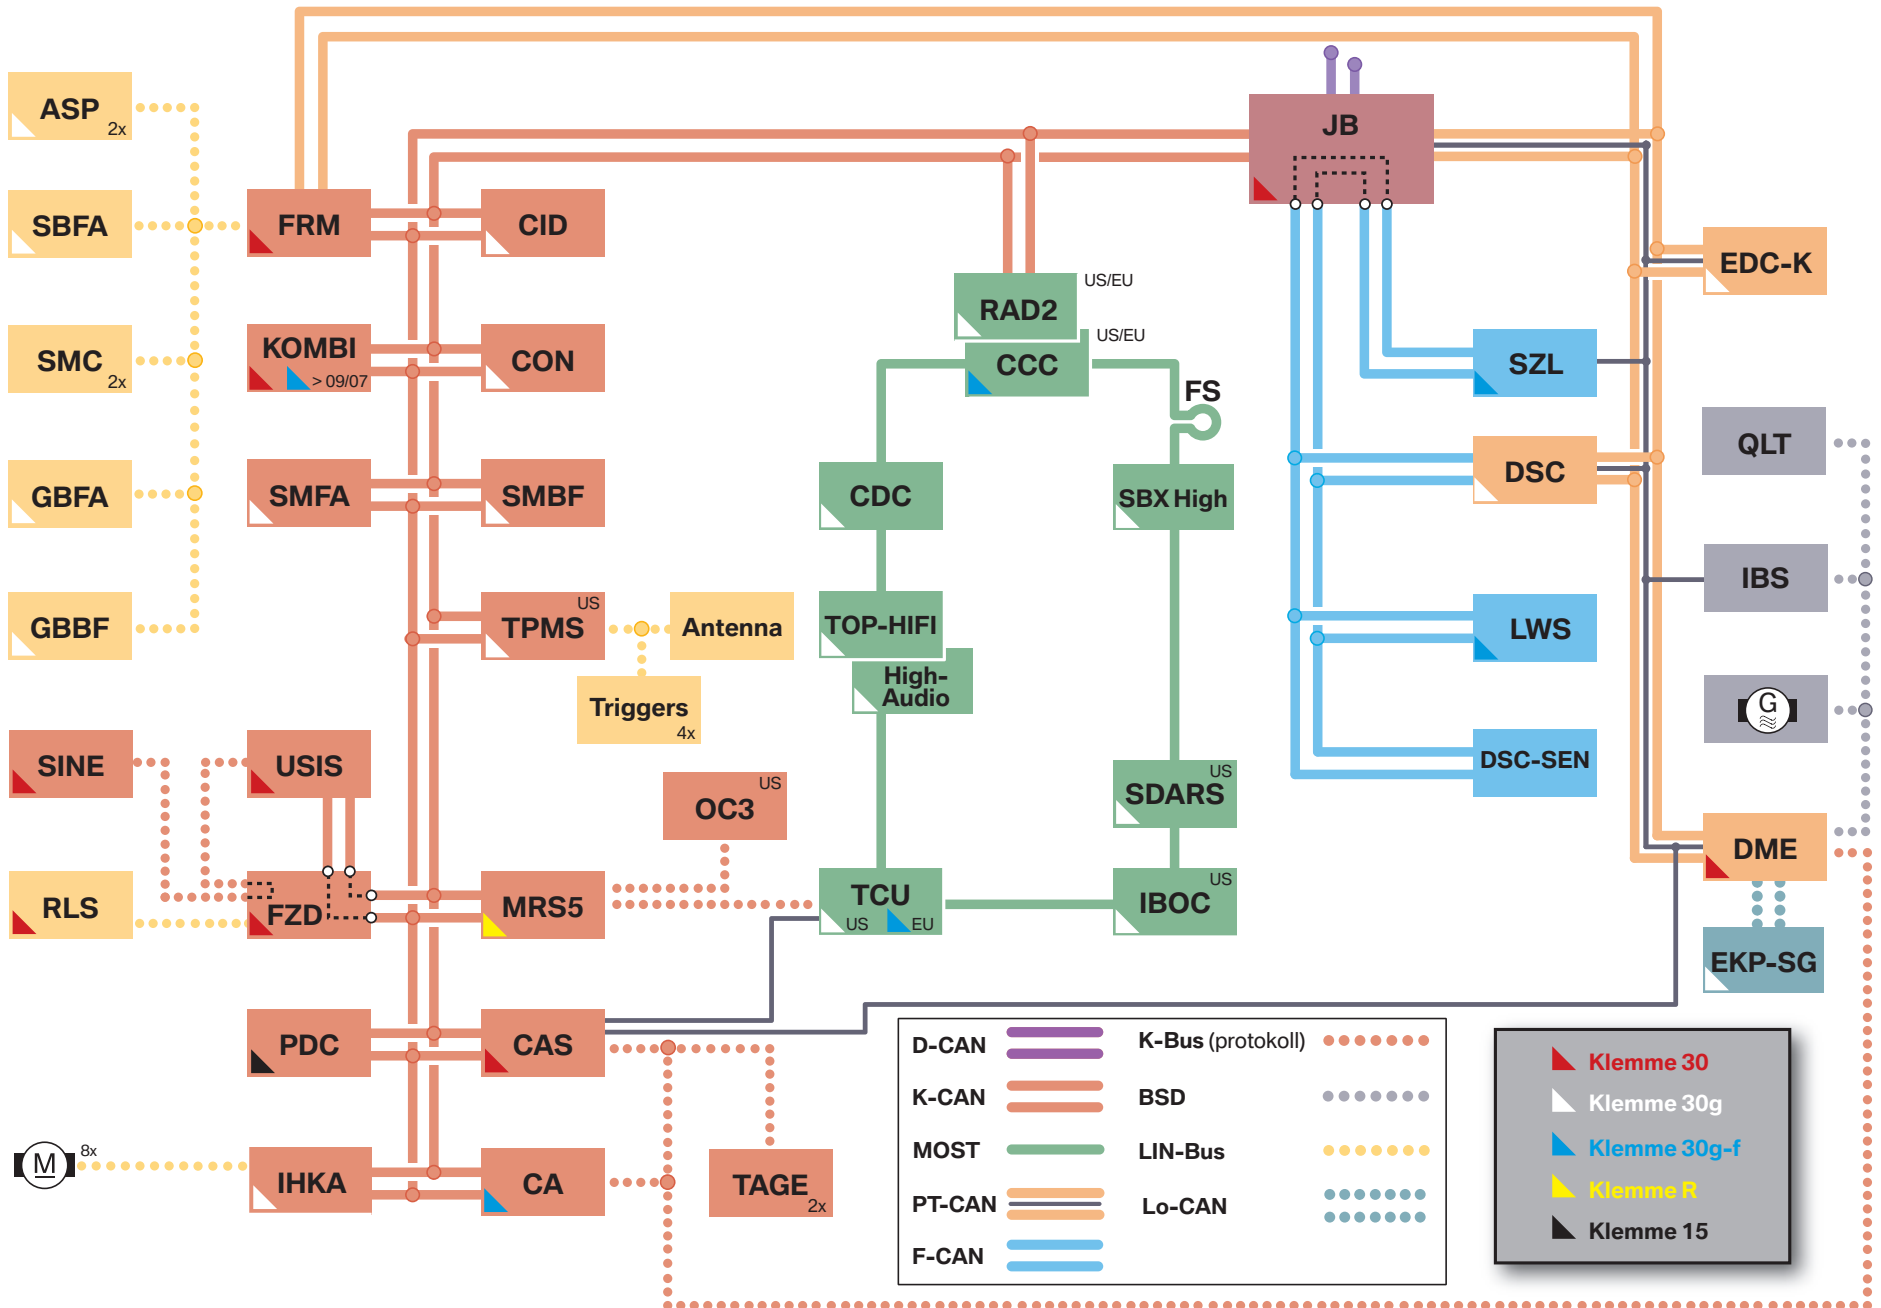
ASP 2x
SBFA
SMC 2x
GBFA
GBBF
FRM
CID
KOMBI > 09/07
CON
SMFA
SMBF
TPMS US
Antenna
Triggers 4x
SINE
USIS
RLS
FZD
MRS5
OC3 US
PDC
CAS
M 8x
IHKA
CA
TAGE 2x
JB
RAD2 US/EU
CCC US/EU
FS
CDC
SBX High
TOP-HIFI
High-Audio
TCU US EU
SDARS US
IBOC US
SZL
DSC
LWS
DSC-SEN
EDC-K
QLT
IBS
G
DME
EKP-SG

| D-CAN | | K-Bus (protokoll) | |
|---|---|---|---|
| K-CAN | | BSD | |
| MOST | | LIN-Bus | |
| PT-CAN | | Lo-CAN | |
| F-CAN | | | |

Klemme 30
Klemme 30g
Klemme 30g-f
Klemme R
Klemme 15